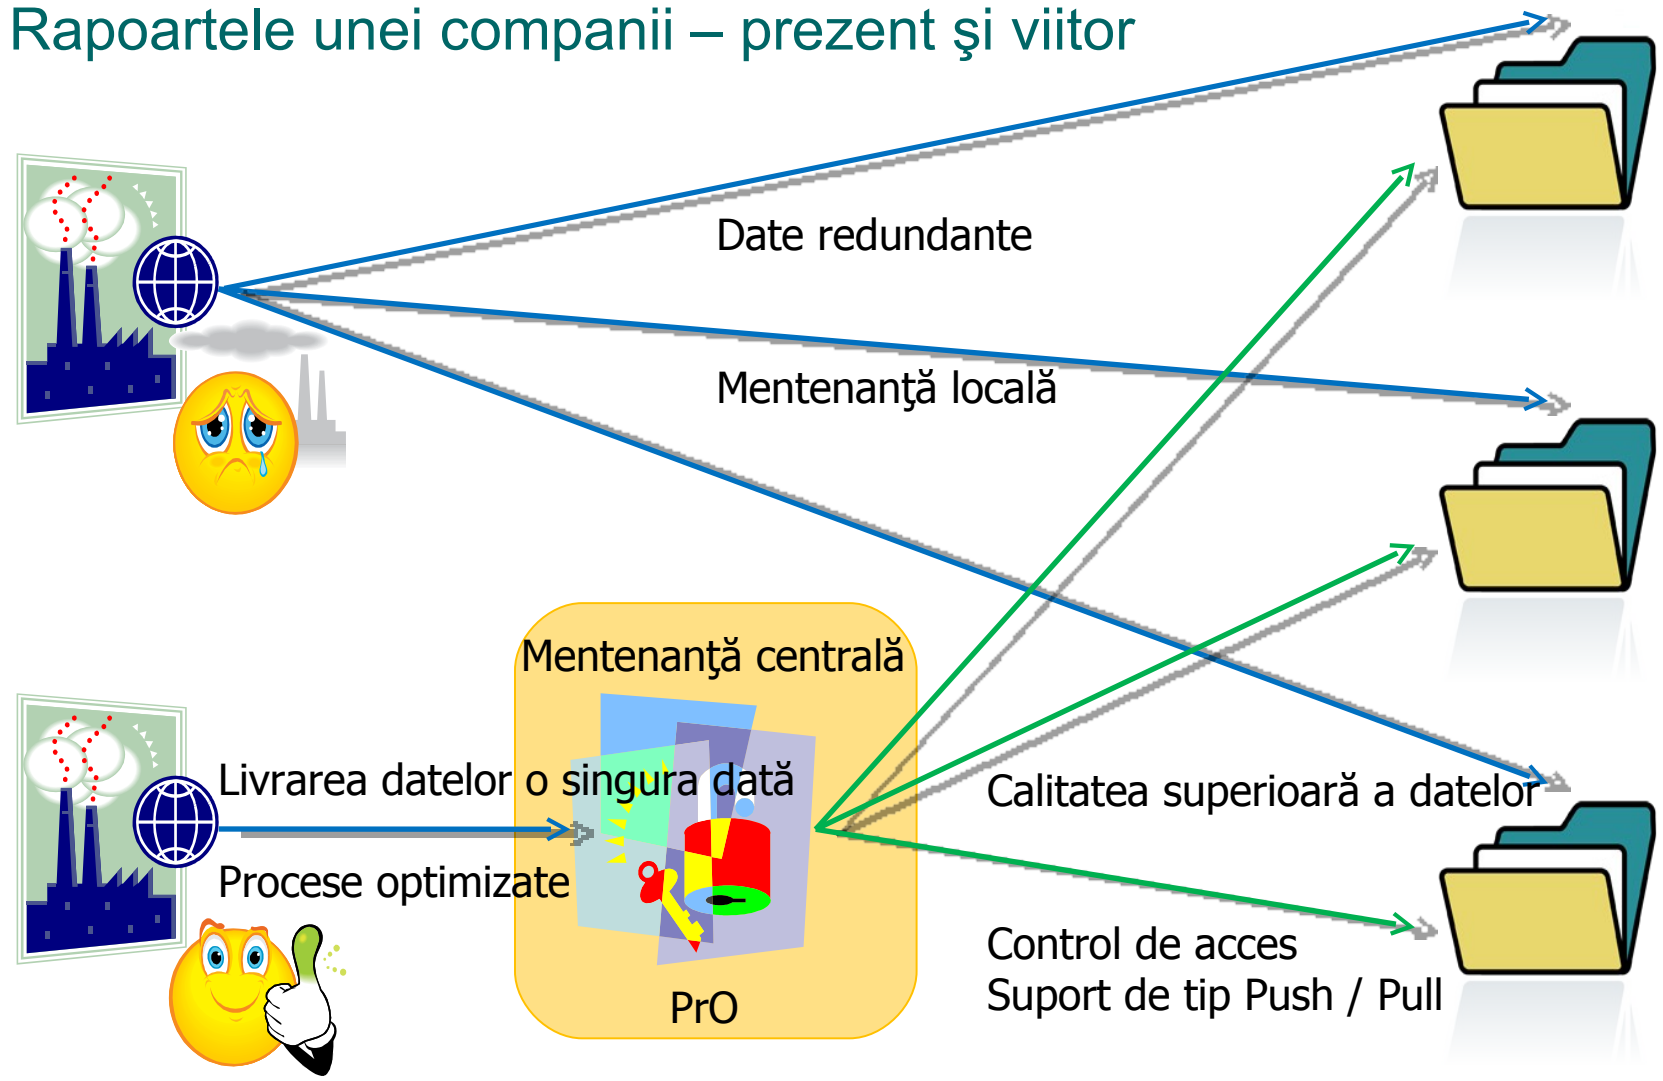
Rapoartele unei companii – prezent şi viitor

Date redundante

Mentenanţă locală

Mentenanţă centrală

Livrarea datelor o singura dată

Procese optimizate

PrO

Calitatea superioară a datelor

Control de acces
Suport de tip Push / Pull